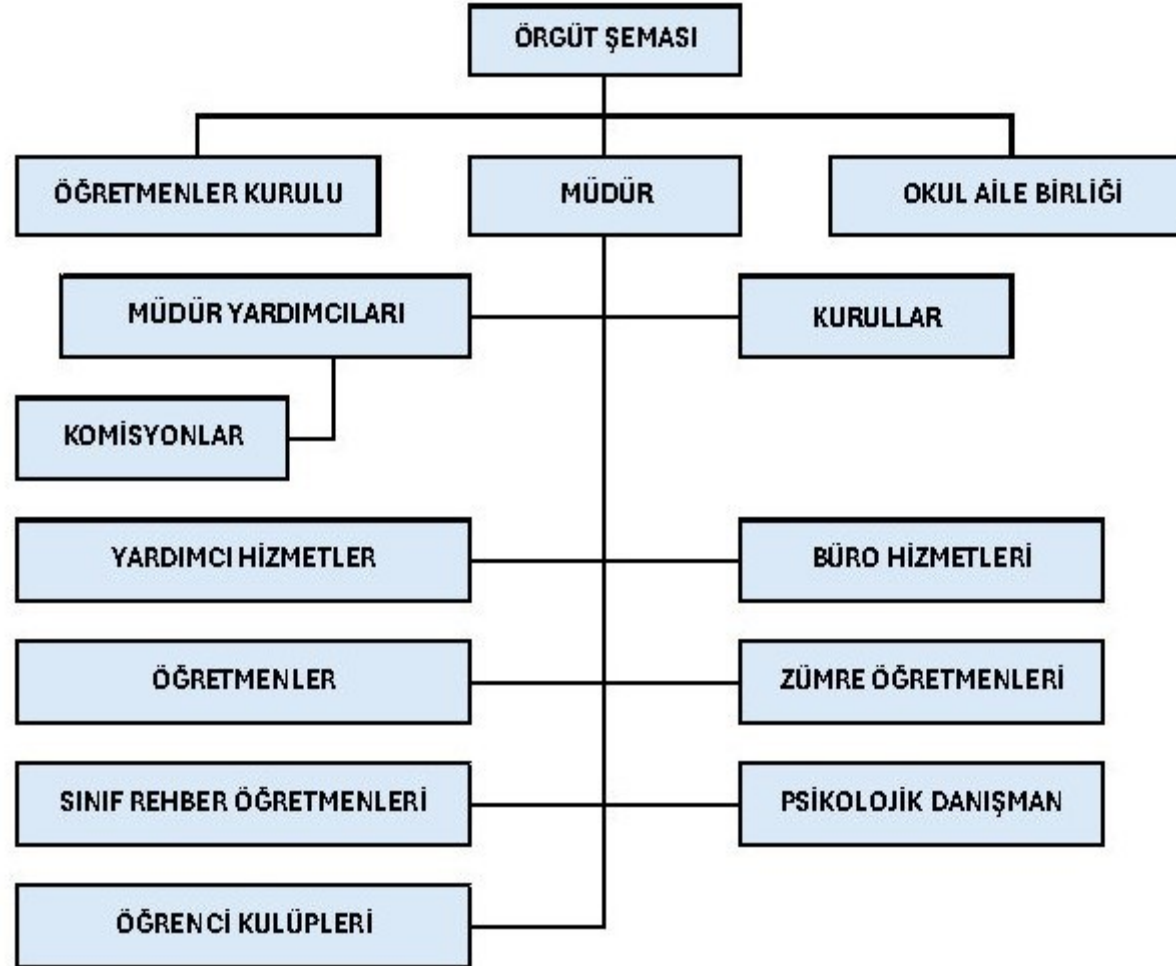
ÖRGÜT ŞEMASI

ÖĞRETMENLER KURULU

MÜDÜR

OKUL AİLE BİRLİĞİ

MÜDÜR YARDIMCILARI

KURULLAR

KOMİSYONLAR

YARDIMCI HİZMETLER

BÜRO HİZMETLERİ

ÖĞRETMENLER

ZÜMRE ÖĞRETMENLERİ

SINIF REHBER ÖĞRETMENLERİ

PSİKOLOJİK DANIŞMAN

ÖĞRENCİ KULÜPLERİ